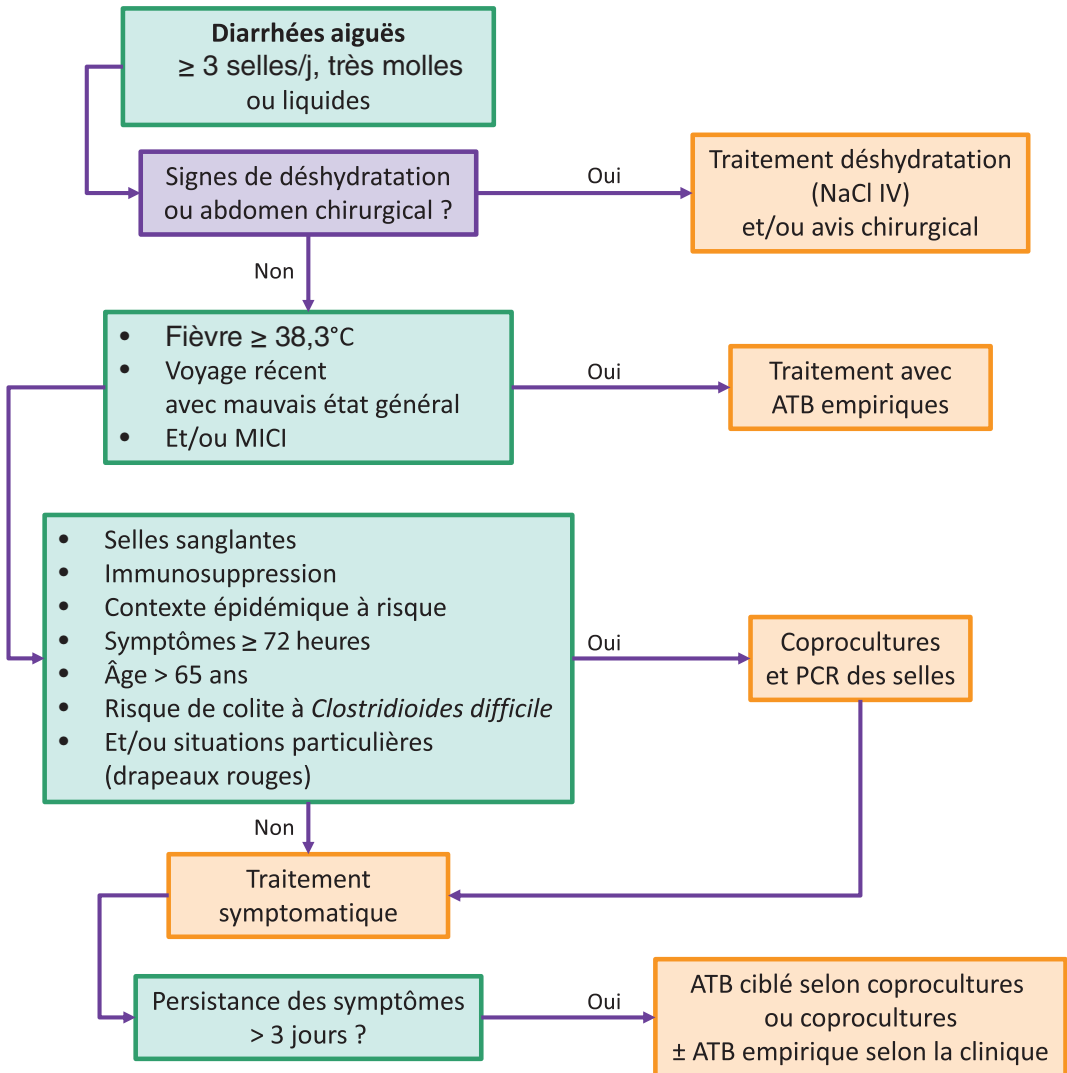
**Diarrhées aiguës**
≥ 3 selles/j, très molles ou liquides

Signes de déshydratation ou abdomen chirurgical ?

Oui

Traitement déshydratation (NaCl IV) et/ou avis chirurgical

Non

- Fièvre ≥ 38,3°C
- Voyage récent avec mauvais état général
- Et/ou MICI

Oui

Traitement avec ATB empiriques

- Selles sanglantes
- Immunosuppression
- Contexte épidémique à risque
- Symptômes ≥ 72 heures
- Âge > 65 ans
- Risque de colite à *Clostridioides difficile*
- Et/ou situations particulières (drapeaux rouges)

Oui

Coprocultures et PCR des selles

Non

Traitement symptomatique

Persistance des symptômes > 3 jours ?

Oui

ATB ciblé selon coprocultures ou coprocultures ± ATB empirique selon la clinique